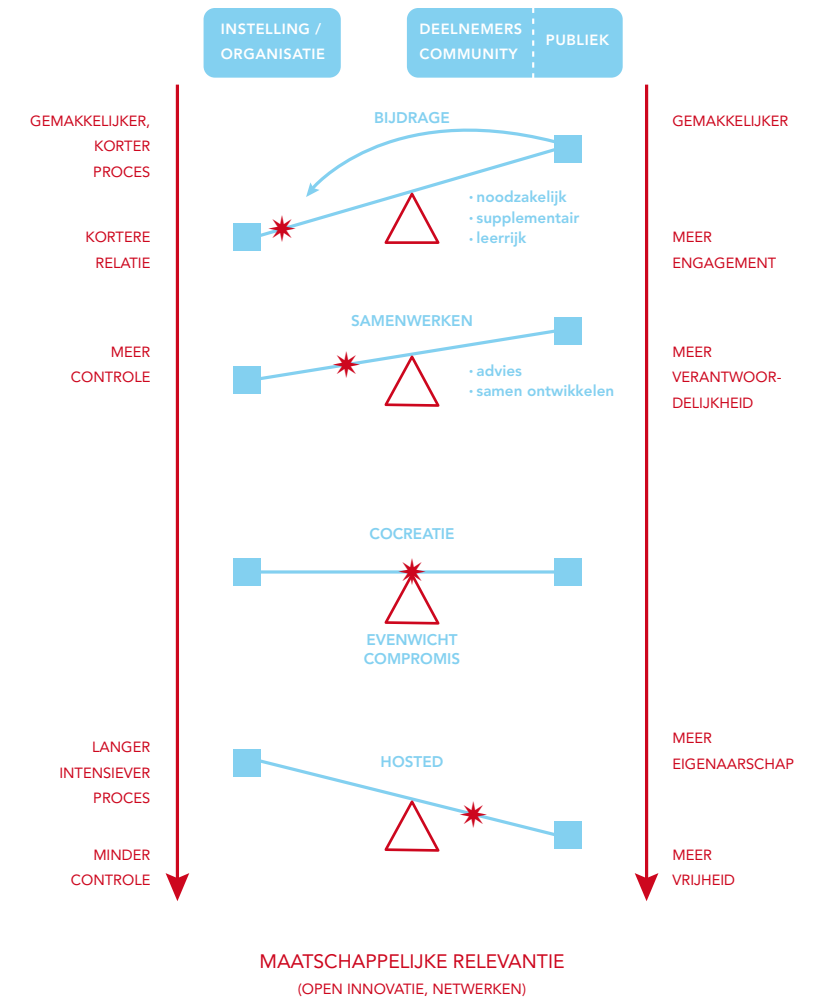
INSTELLING / ORGANISATIE

DEELNEMERS COMMUNITY

PUBLIEK

GEMAKKELIJKER, KORTER PROCES

BIJDRAGE

GEMAKKELIJKER

· noodzakelijk
· supplementair
· leerrijk

KORTERE RELATIE

MEER ENGAGEMENT

SAMENWERKEN

MEER CONTROLE

· advies
· samen ontwikkelen

MEER VERANTWOORDELIJKHEID

COCREATIE

EVENWICHT
COMPROMIS

LANGER INTENSIEVER PROCES

HOSTED

MEER EIGENAARSCHAP

MINDER CONTROLE

MEER VRIJHEID

MAATSCHAPPELIJKE RELEVANTIE
(OPEN INNOVATIE, NETWERKEN)